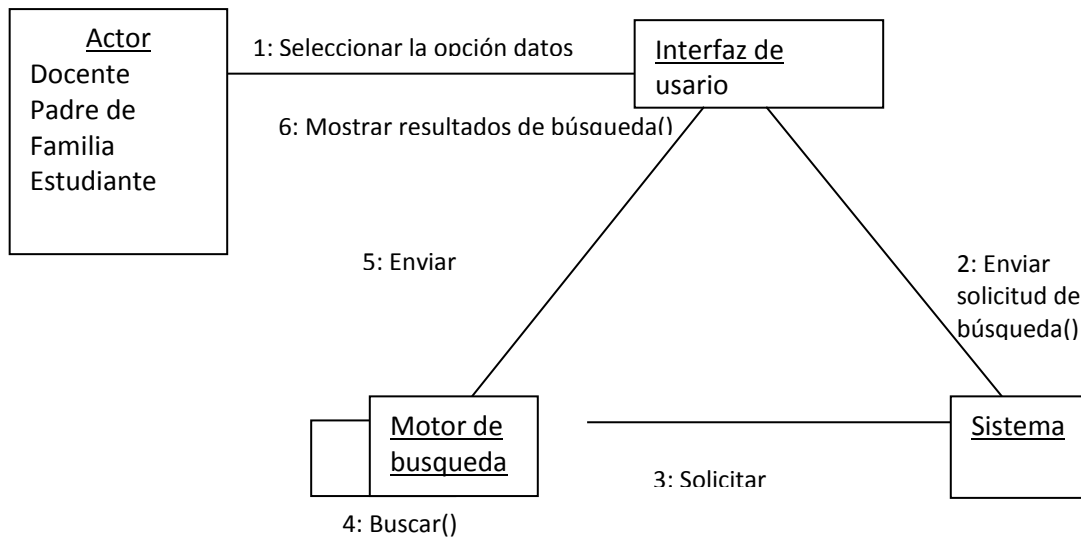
Actor
Docente
Padre de Familia
Estudiante

1: Seleccionar la opción datos

Interfaz de usario

6: Mostrar resultados de búsqueda()

5: Enviar

2: Enviar solicitud de búsqueda()

Motor de busqueda

Sistema

3: Solicitar

4: Buscar()